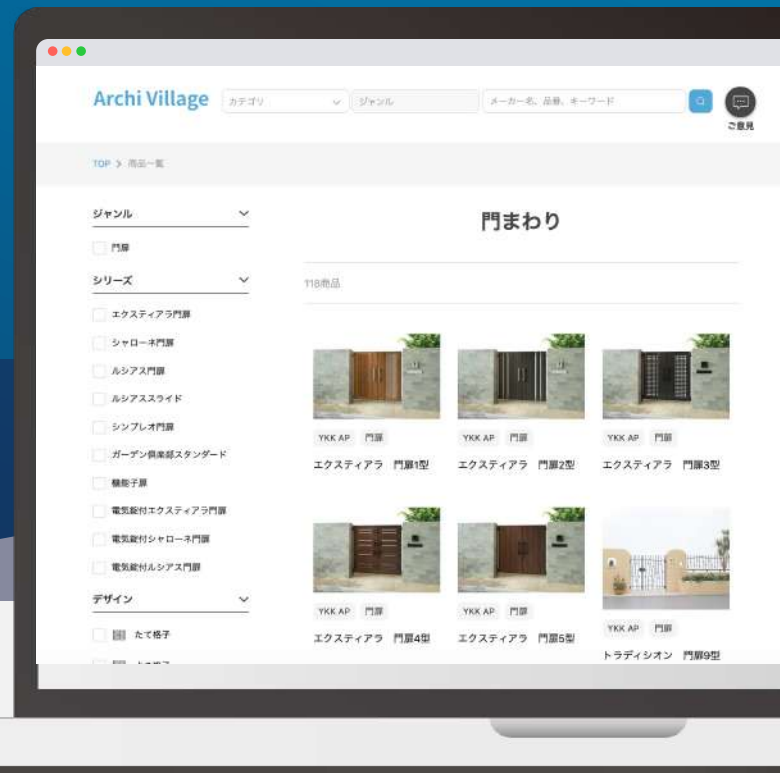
Archi Village

カテゴリ

ジャンル

メーカー名、品番、キーワード

ご意見

TOP > 商品一覧

ジャンル

門扉

シリーズ

エクスティアラ門扉

シャローネ門扉

ルシアス門扉

ルシアススライド

シンプレオ門扉

ガーデン倶楽部スタンダード

機能子扉

電気錠付エクスティアラ門扉

電気錠付シャローネ門扉

電気錠付ルシアス門扉

デザイン

たて格子

門まわり

118商品

YKK AP 門扉
エクスティアラ 門扉1型

YKK AP 門扉
エクスティアラ 門扉2型

YKK AP 門扉
エクスティアラ 門扉3型

YKK AP 門扉
エクスティアラ 門扉4型

YKK AP 門扉
エクスティアラ 門扉5型

YKK AP 門扉
トラディシオン 門扉9型